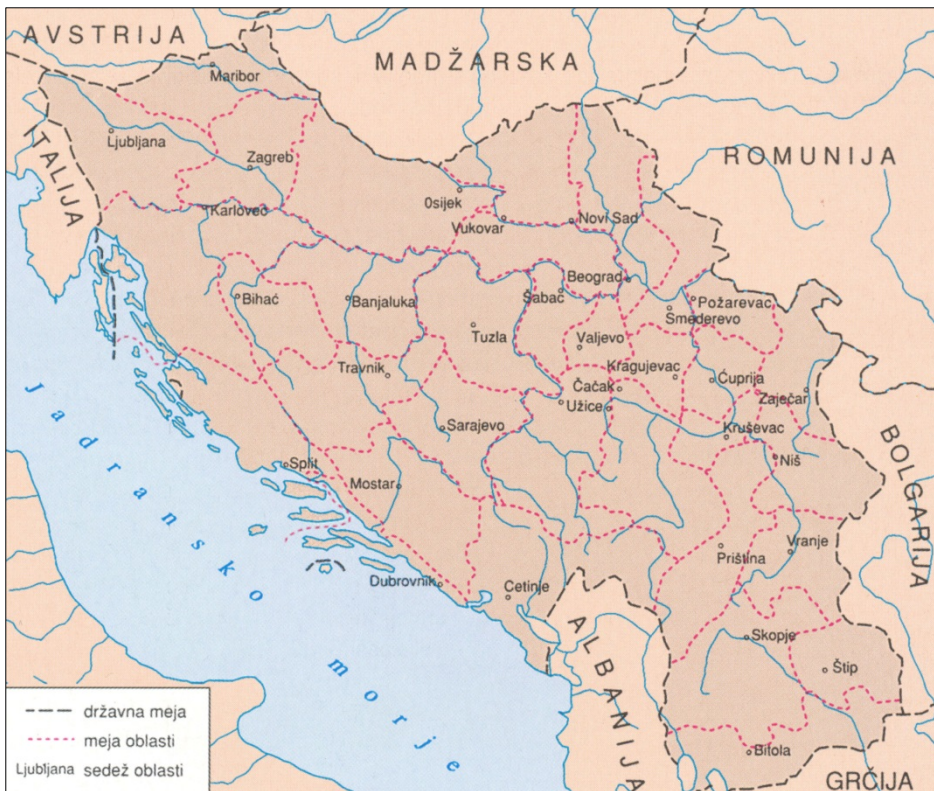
AVSTRIJA

MADŽARSKA

ROMUNIJA

ITALIJA

BOLGARIJA

ALBANIJA

GRČIJA

Jadransko morje

Maribor
Ljubljana
Zagreb
Karlovec
Osijek
Vukovar
Novi Sad
Beograd
Šabac
Požarevac
Smederevo
Bihać
Banjaluka
Tuzla
Valjevo
Kragujevac
Čuprija
Zaječar
Travnik
Čačak
Užice
Kruševac
Sarajevo
Niš
Split
Mostar
Vranje
Priština
Dubrovnik
Cetinje
Skopje
Štip
Bitola

državna meja
meja oblasti
Ljubljana sedež oblasti